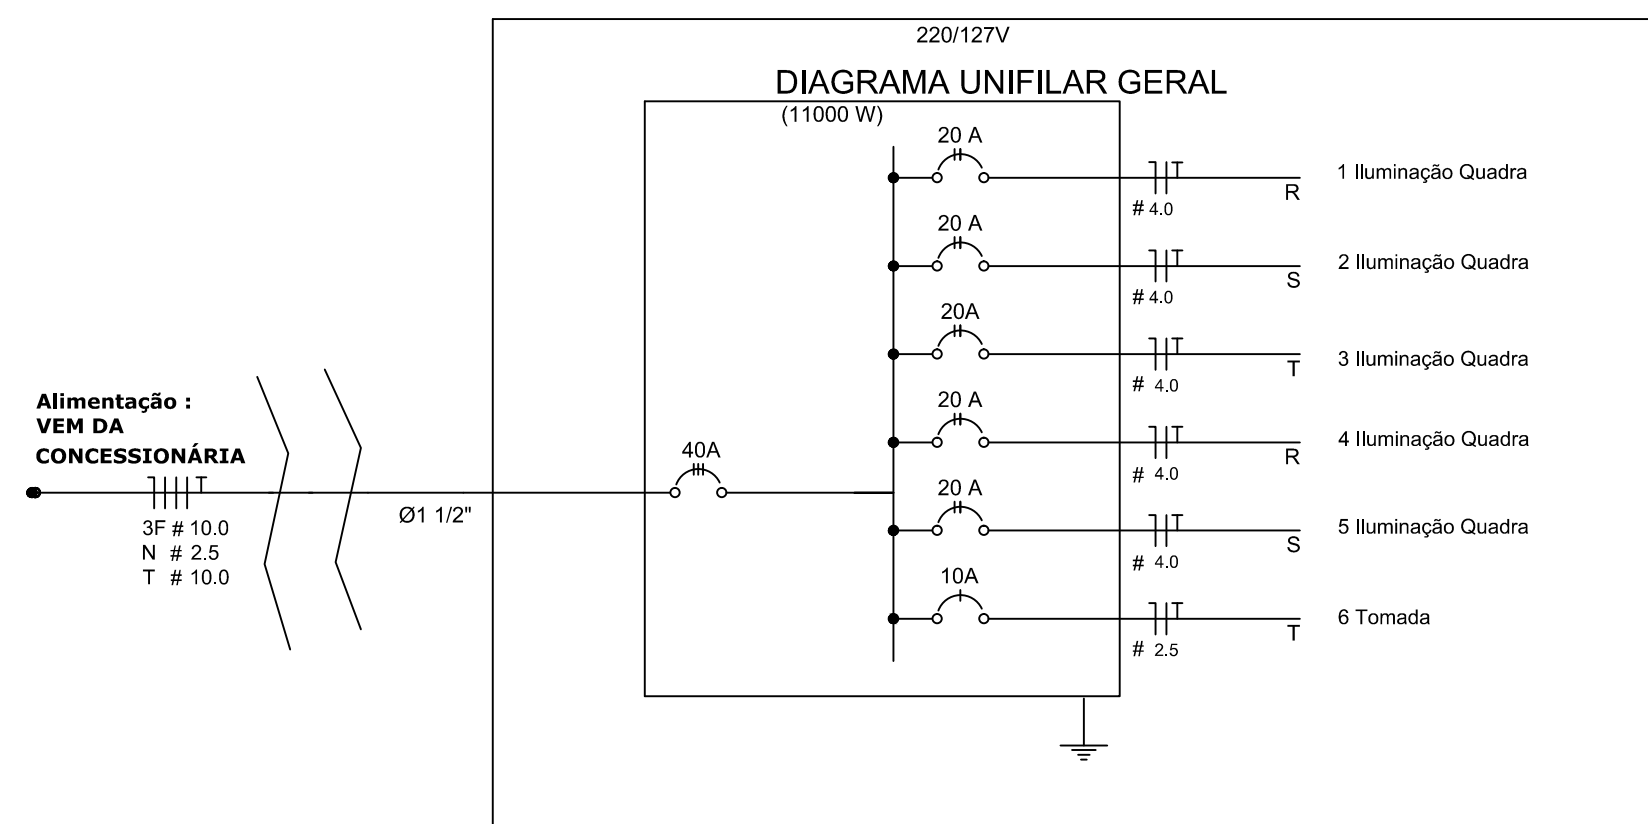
220/127V

DIAGRAMA UNIFILAR GERAL

(11000 W)

Alimentação :
VEM DA
CONCESSIONÁRIA

T
3F # 10.0
N # 2.5
T # 10.0

Ø1 1/2"

40A

20 A
T
# 4.0
R
1 Iluminação Quadra

20 A
T
# 4.0
S
2 Iluminação Quadra

20A
T
# 4.0
T
3 Iluminação Quadra

20 A
T
# 4.0
R
4 Iluminação Quadra

20 A
T
# 4.0
S
5 Iluminação Quadra

10A
T
# 2.5
T
6 Tomada